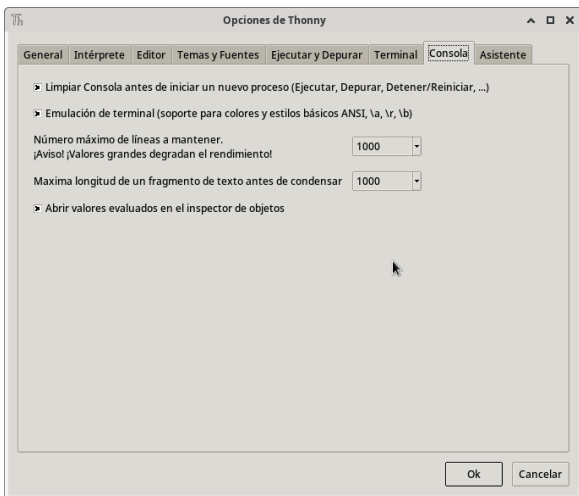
Opciones de Thonny

General | Intérprete | Editor | Temas y Fuentes | Ejecutar y Depurar | Terminal | Consola | Asistente

Limpiar Consola antes de iniciar un nuevo proceso (Ejecutar, Depurar, Detener/Reiniciar, ...)

Emulación de terminal (soporte para colores y estilos básicos ANSI, \a, \r, \b)

Número máximo de líneas a mantener.
¡Aviso! ¡Valores grandes degradan el rendimiento!
1000

Maxima longitud de un fragmento de texto antes de condensar
1000

Abrir valores evaluados en el inspector de objetos

Ok
Cancelar